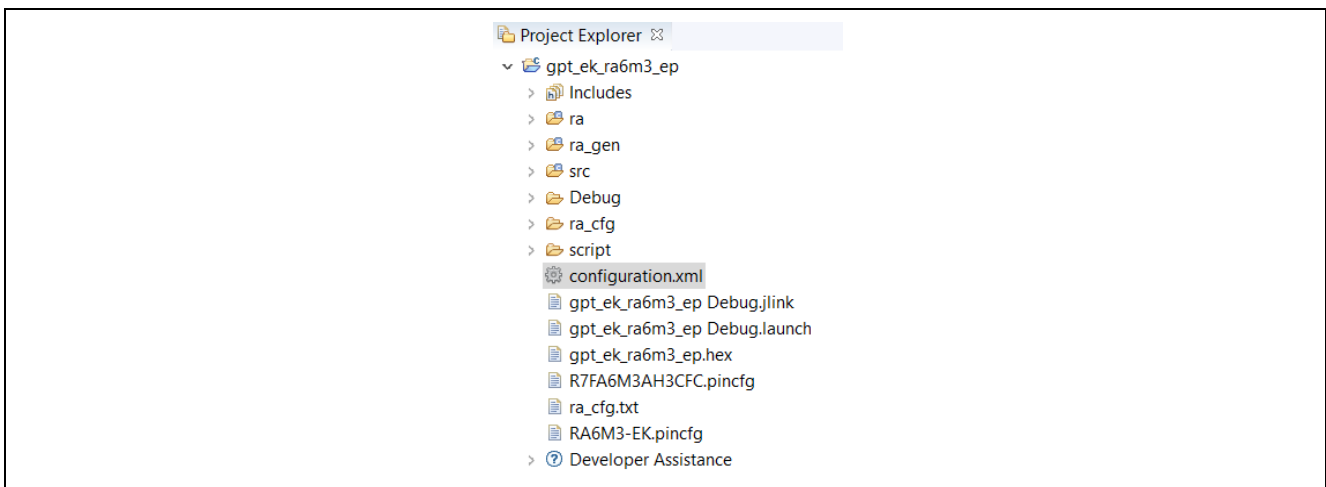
Project Explorer ☒

gpt_ek_ra6m3_ep
Includes
ra
ra_gen
src
Debug
ra_cfg
script
configuration.xml
gpt_ek_ra6m3_ep Debug.jlink
gpt_ek_ra6m3_ep Debug.launch
gpt_ek_ra6m3_ep.hex
R7FA6M3AH3CFC.pincfg
ra_cfg.txt
RA6M3-EK.pincfg
Developer Assistance